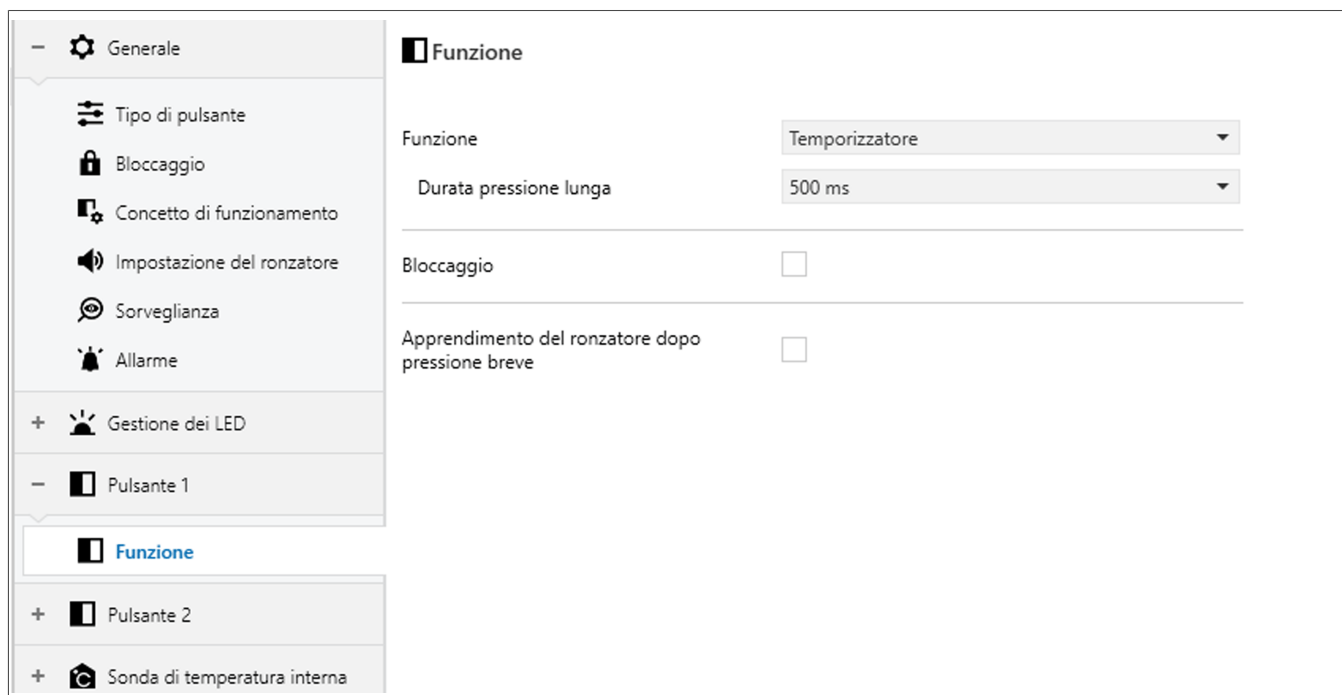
– Generale

Tipo di pulsante

Bloccaggio

Concetto di funzionamento

Impostazione del ronzatore

Sorveglianza

Allarme

+ Gestione dei LED

– Pulsante 1

Funzione

+ Pulsante 2

+ Sonda di temperatura interna

Funzione

Funzione Temporizzatore

Durata pressione lunga 500 ms

Bloccaggio

Apprendimento del ronzatore dopo pressione breve